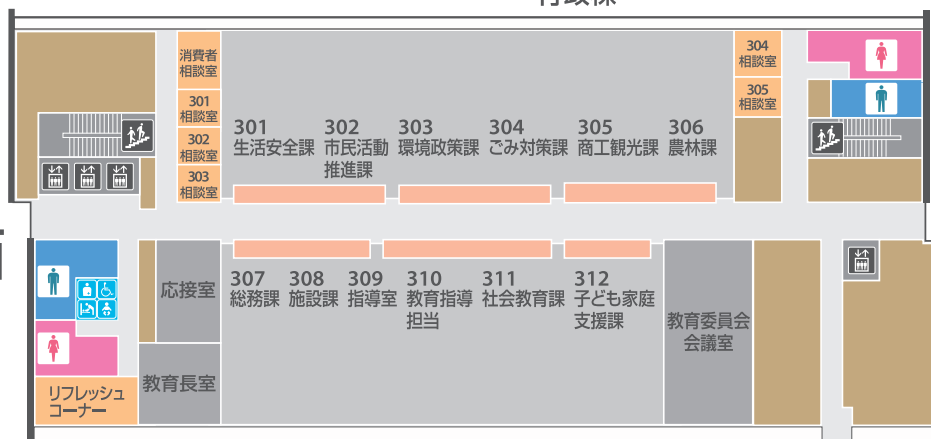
消費者相談室

301
相談室

302
相談室

303
相談室

301
生活安全課

302
市民活動推進課

303
環境政策課

304
ごみ対策課

305
商工観光課

306
農林課

304
相談室

305
相談室

応接室

307
総務課

308
施設課

309
指導室

310
教育指導担当

311
社会教育課

312
子ども家庭支援課

教育委員会会議室

教育長室

リフレッシュコーナー